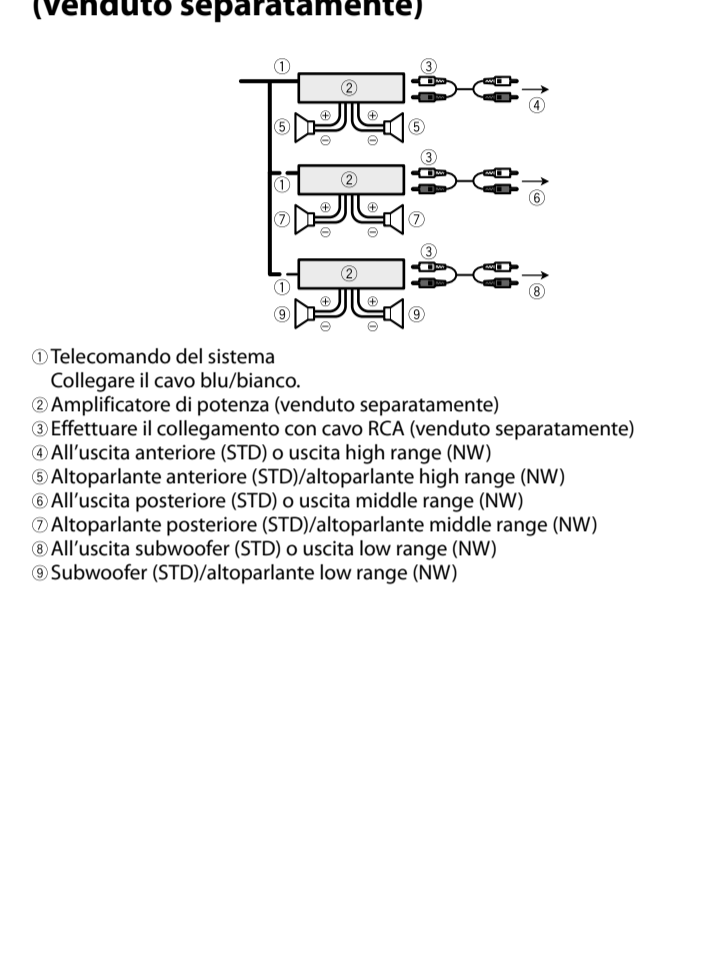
(venduto separatamente)

①
②
③
④
⑤
⑤
③
①
②
⑥
⑦
⑦
③
②
①
⑧
⑨
⑨

①Telecomando del sistema
Collegare il cavo blu/bianco.
②Amplificatore di potenza (venduto separatamente)
③Effettuare il collegamento con cavo RCA (venduto separatamente)
④All'uscita anteriore (STD) o uscita high range (NW)
⑤Altoparlante anteriore (STD)/altoparlante high range (NW)
⑥All'uscita posteriore (STD) o uscita middle range (NW)
⑦Altoparlante posteriore (STD)/altoparlante middle range (NW)
⑧All'uscita subwoofer (STD) o uscita low range (NW)
⑨Subwoofer (STD)/altoparlante low range (NW)